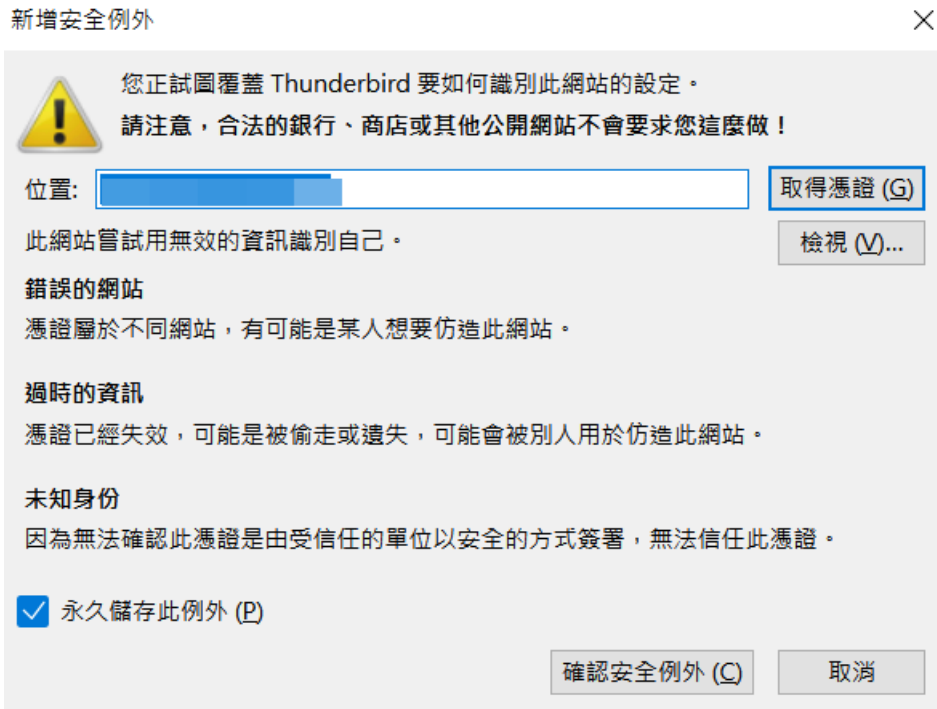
新增安全例外

您正試圖覆蓋 Thunderbird 要如何識別此網站的設定。
請注意，合法的銀行、商店或其他公開網站不會要求您這麼做！

位置: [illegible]

取得憑證 (G)

此網站嘗試用無效的資訊識別自己。

檢視 (V)...

錯誤的網站
憑證屬於不同網站，有可能是某人想要仿造此網站。

過時的資訊
憑證已經失效，可能是被偷走或遺失，可能會被別人用於仿造此網站。

未知身份
因為無法確認此憑證是由受信任的單位以安全的方式簽署，無法信任此憑證。

永久儲存此例外 (P)

確認安全例外 (C)

取消